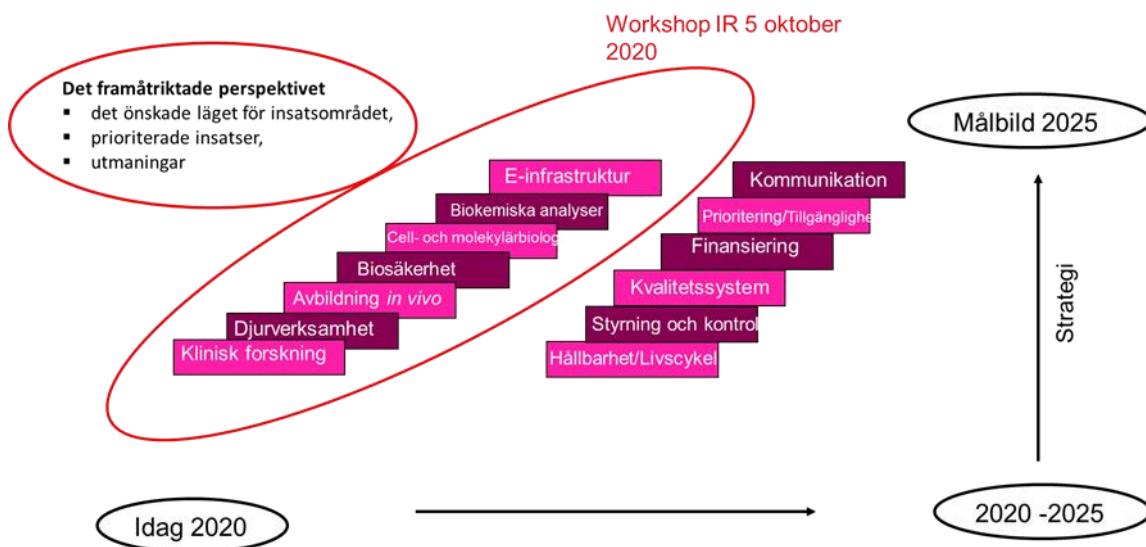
Workshop IR 5 oktober 2020

Det framåtriktade perspektivet
- det önskade läget för insatsområdet,
- prioriterade insatser,
- utmaningar

Målbild 2025

E-infrastruktur
Biokemiska analyser
Cell- och molekylärbiolog
Biosäkerhet
Avbildning *in vivo*
Djurverksamhet
Klinisk forskning

Kommunikation
Prioritering/Tillgänglighe
Finansiering
Kvalitetssystem
Styrning och kontrol
Hållbarhet/Livscykel

Strategi

Idag 2020

2020 -2025